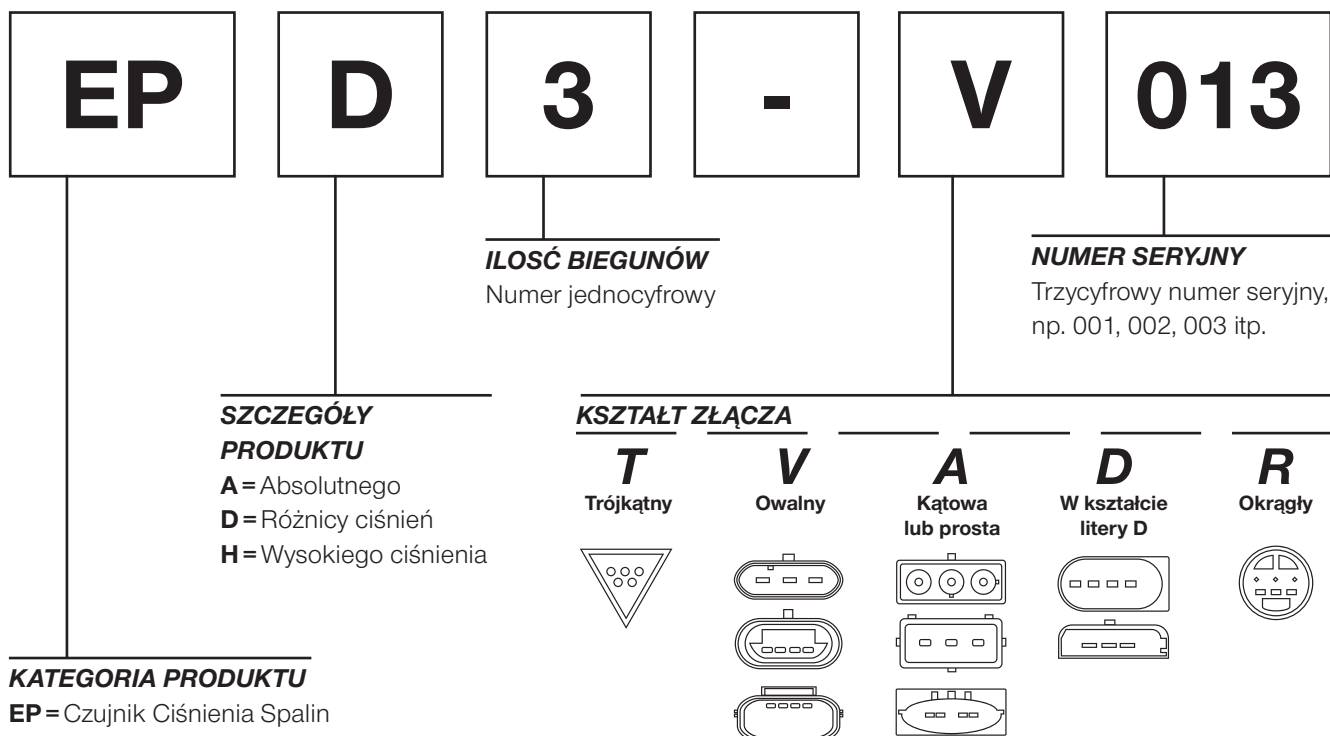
EP D 3 - V 013

ILOŚĆ BIEGUNÓW
Numer jednocyfrowy

NUMER SERYJNY
Trzycyfrowy numer seryjny, np. 001, 002, 003 itp.

SZCZEGÓŁY PRODUKTU
A = Absolutnego
D = Różnicy ciśnień
H = Wysokiego ciśnienia

KSZTAŁT ZŁĄCZA
T
Trójkątny
V
Owalny
A
Kątowa lub prosta
D
W kształcie litery D
R
Okrągły

KATEGORIA PRODUKTU
EP = Czujnik Ciśnienia Spalin